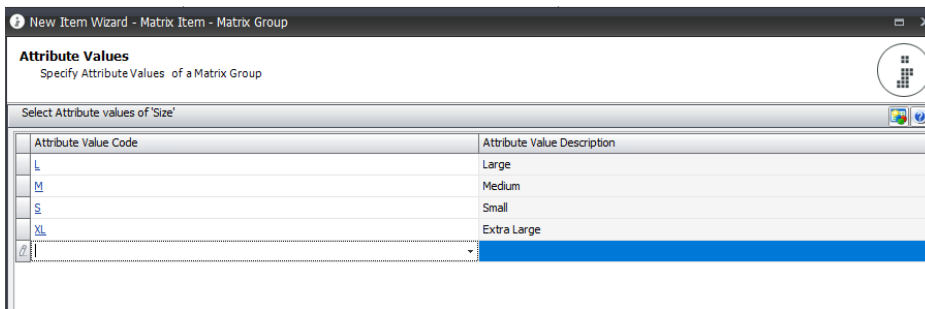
New Item Wizard - Matrix Item - Matrix Group

Attribute Values
Specify Attribute Values of a Matrix Group

Select Attribute values of 'Size'

| Attribute Value Code | Attribute Value Description |
|---|---|
| L | Large |
| M | Medium |
| S | Small |
| XL | Extra Large |
| | |